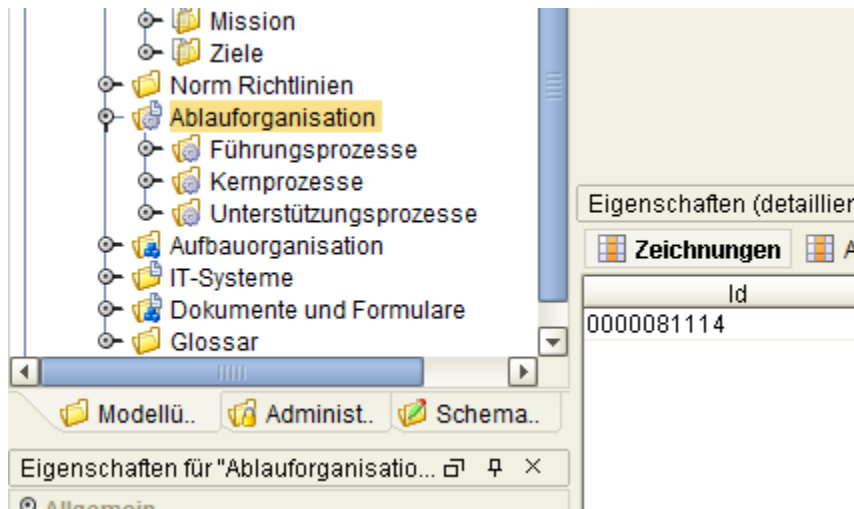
Mission
Ziele
Norm Richtlinien
Ablauforganisation
Führungsprozesse
Kernprozesse
Unterstützungsprozesse
Aufbauorganisation
IT-Systeme
Dokumente und Formulare
Glossar

Modellü.. Administ.. Schema..

Eigenschaften für "Ablauforganisatio... ⊡ ⊥ ×

Allgemein

Eigenschaften (detaillier

Zeichnungen A

| Id |
|---|
| 0000081114 |